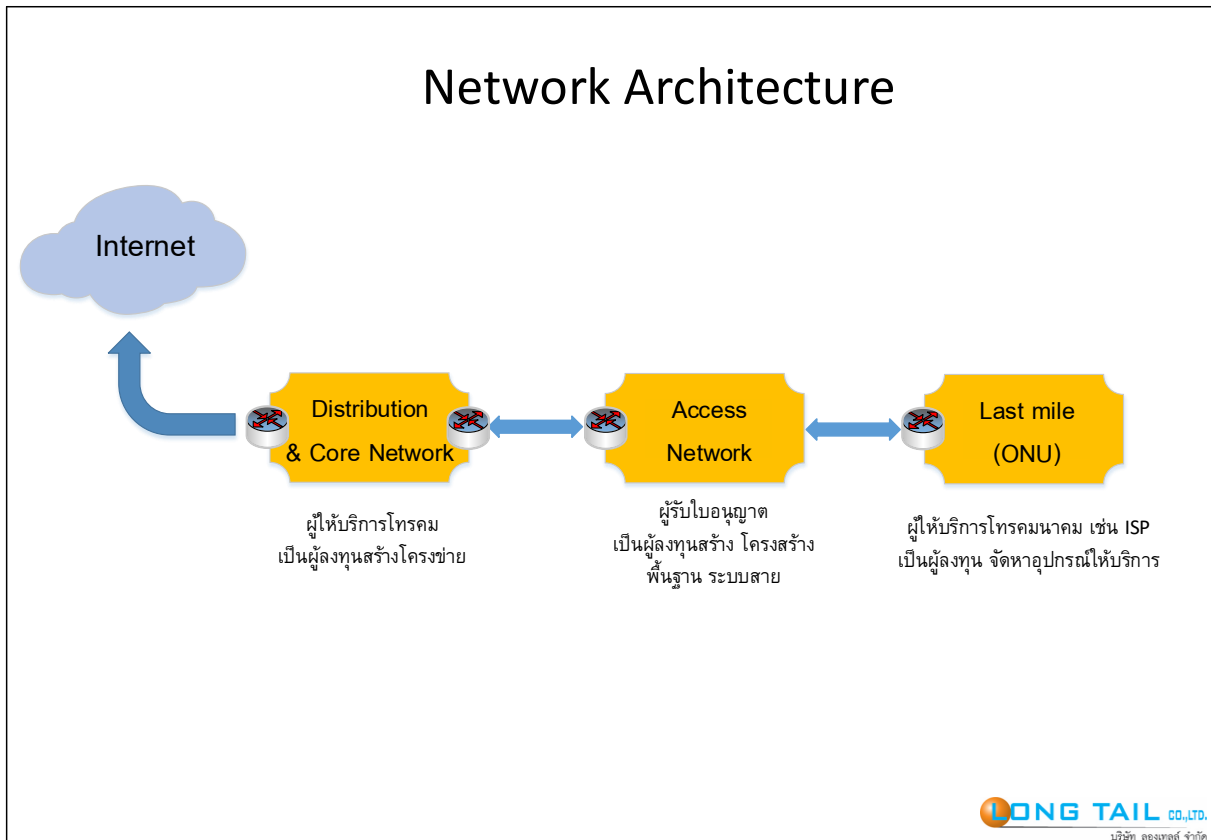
Network Architecture

Internet

Distribution & Core Network

Access Network

Last mile (ONU)

ผู้ให้บริการโทรคม
เป็นผู้ลงทุนสร้างโครงข่าย

ผู้รับใบอนุญาต
เป็นผู้ลงทุนสร้าง โครงสร้างพื้นฐาน ระบบสาย

ผู้ให้บริการโทรคมนาคม เช่น ISP
เป็นผู้ลงทุน จัดหาอุปกรณ์ให้บริการ

LONG TAIL CO.,LTD.
บริษัท ลองเทลล์ จำกัด